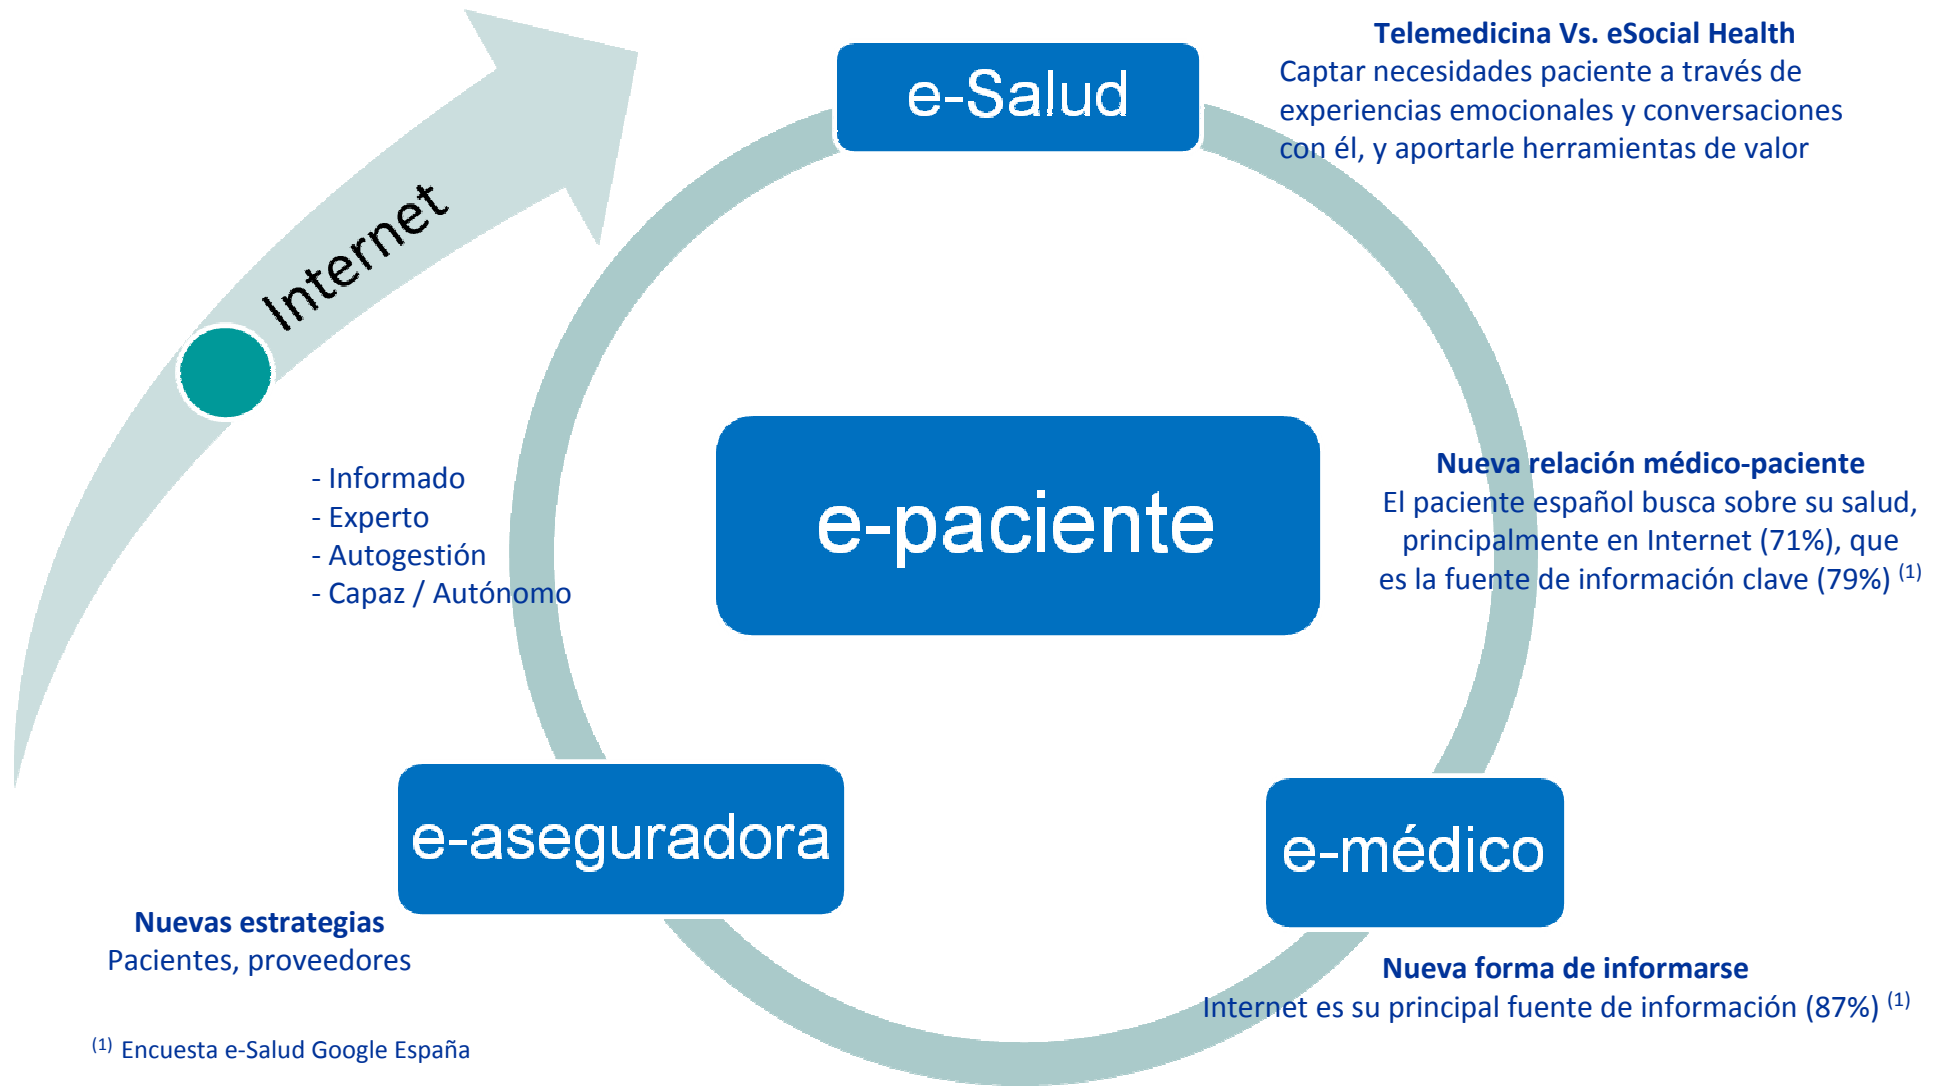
Internet

e-Salud

Telemedicina Vs. eSocial Health
Captar necesidades paciente a través de experiencias emocionales y conversaciones con él, y aportarle herramientas de valor

- Informado
- Experto
- Autogestión
- Capaz / Autónomo

e-paciente

Nueva relación médico-paciente
El paciente español busca sobre su salud, principalmente en Internet (71%), que es la fuente de información clave (79%) $^{(1)}$

e-aseguradora

e-médico

Nuevas estrategias
Pacientes, proveedores

Nueva forma de informarse
Internet es su principal fuente de información (87%) $^{(1)}$

$^{(1)}$ Encuesta e-Salud Google España